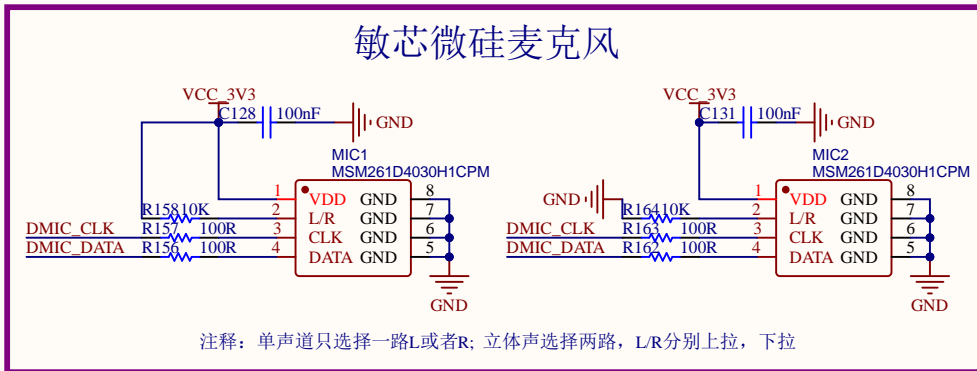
敏芯微硅麦克风

VCC_3V3
C128 100nF
GND
MIC1
MSM261D4030H1CPM
1 VDD GND 8
R158 10K 2 L/R GND 7
DMIC_CLK R157 100R 3 CLK GND 6
DMIC_DATA R156 100R 4 DATA GND 5
GND

VCC_3V3
C131 100nF
GND
MIC2
MSM261D4030H1CPM
1 VDD GND 8
GND R164 10K 2 L/R GND 7
DMIC_CLK R163 100R 3 CLK GND 6
DMIC_DATA R162 100R 4 DATA GND 5
GND

注释：单声道只选择一路L或者R；立体声选择两路，L/R分别上拉，下拉